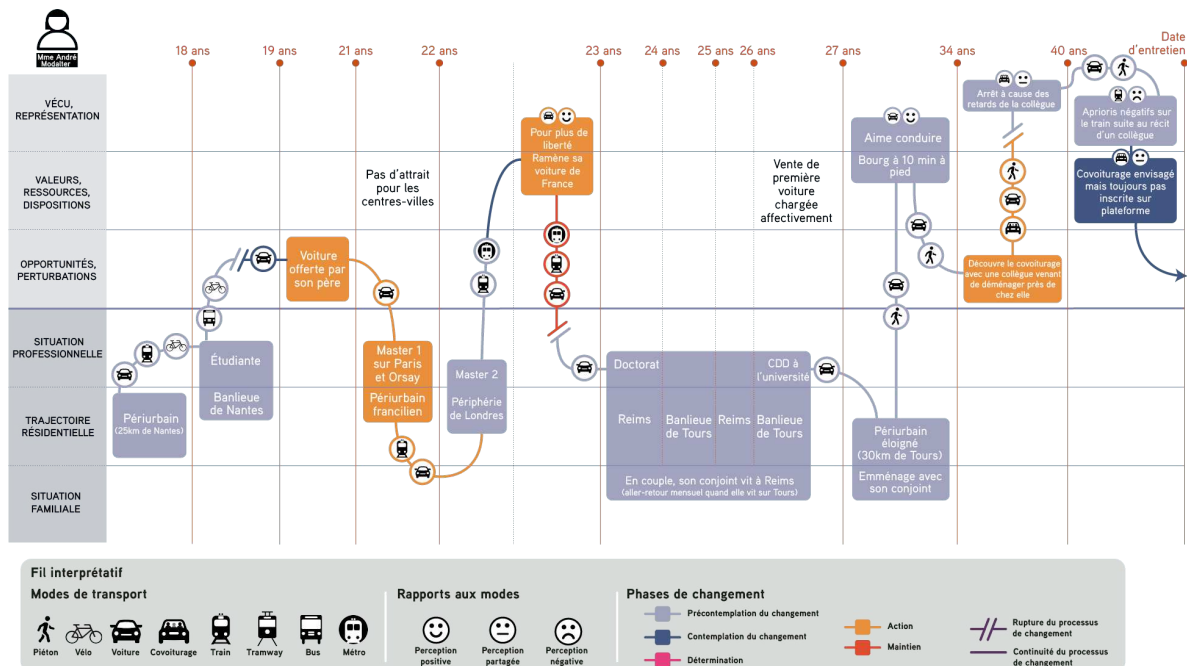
Mme André Modeller

18 ans
19 ans
21 ans
22 ans
23 ans
24 ans
25 ans
26 ans
27 ans
34 ans
40 ans
Date d'entretien

VÉCU, REPRÉSENTATION

VALEURS, RESSOURCES, DISPOSITIONS

OPPORTUNITÉS, PERTURBATIONS

SITUATION PROFESSIONNELLE

TRAJECTOIRE RÉSIDENTIELLE

SITUATION FAMILIALE

Périurbain (25km de Nantes)

Étudiante

Banlieue de Nantes

Voiture offerte par son père

Master 1 sur Paris et Orsay

Périurbain francilien

Pas d'attrait pour les centres-villes

Master 2

Périphérie de Londres

Pour plus de liberté Ramène sa voiture de France

Doctorat

Reims

Banlieue de Tours

Reims

Banlieue de Tours

CDD à l'université

En couple, son conjoint vit à Reims (aller-retour mensuel quand elle vit sur Tours)

Vente de première voiture chargée affectivement

Aime conduire

Bourg à 10 min à pied

Périurbain éloigné (30km de Tours)

Emménage avec son conjoint

Arrêt à cause des retards de la collègue

Découvre le covoiturage avec une collègue venant de déménager près de chez elle

Apriori négatifs sur le train suite au récit d'un collègue

Covoiturage envisagé mais toujours pas inscrite sur plateforme

Fil interprétatif

Modes de transport
Piéton
Vélo
Voiture
Covoiturage
Train
Tramway
Bus
Métro

Rapports aux modes
Perception positive
Perception partagée
Perception négative

Phases de changement
Précontemplation du changement
Contemplation du changement
Détermination
Action
Maintien
Rupture du processus de changement
Continuité du processus de changement